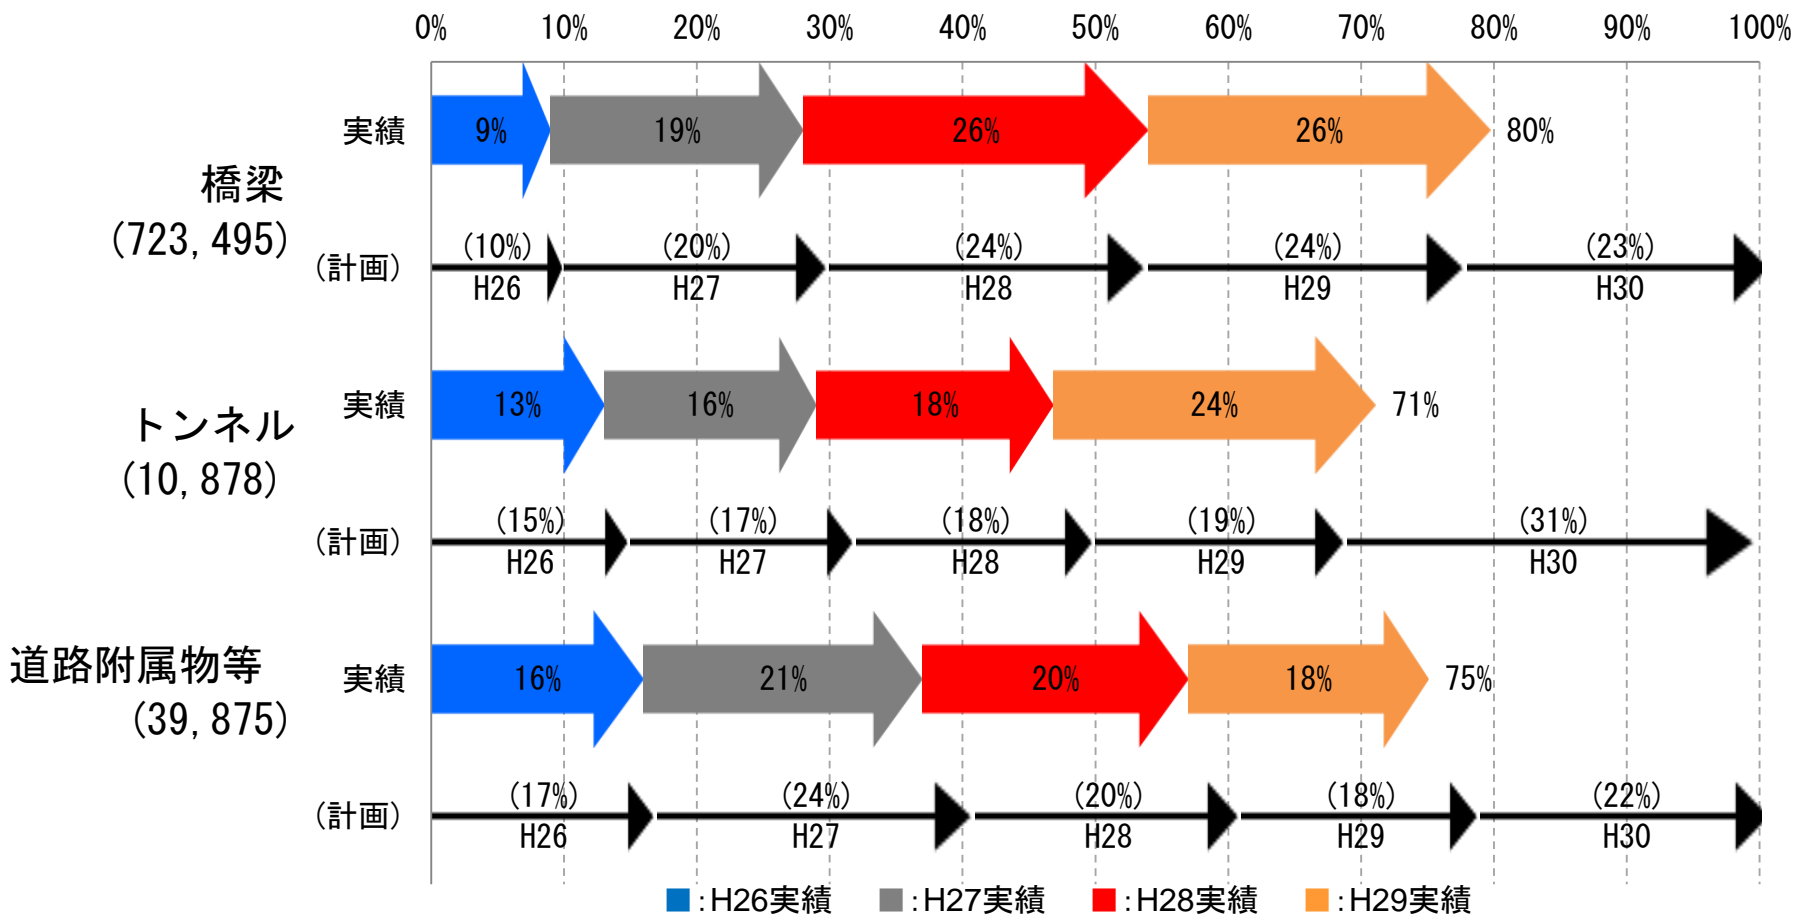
0% 10% 20% 30% 40% 50% 60% 70% 80% 90% 100%

橋梁
(723, 495)

実績
9%
19%
26%
26%
80%

(計画)
(10%)
H26
(20%)
H27
(24%)
H28
(24%)
H29
(23%)
H30

トンネル
(10, 878)

実績
13%
16%
18%
24%
71%

(計画)
(15%)
H26
(17%)
H27
(18%)
H28
(19%)
H29
(31%)
H30

道路附属物等
(39, 875)

実績
16%
21%
20%
18%
75%

(計画)
(17%)
H26
(24%)
H27
(20%)
H28
(18%)
H29
(22%)
H30

:H26実績 :H27実績 :H28実績 :H29実績